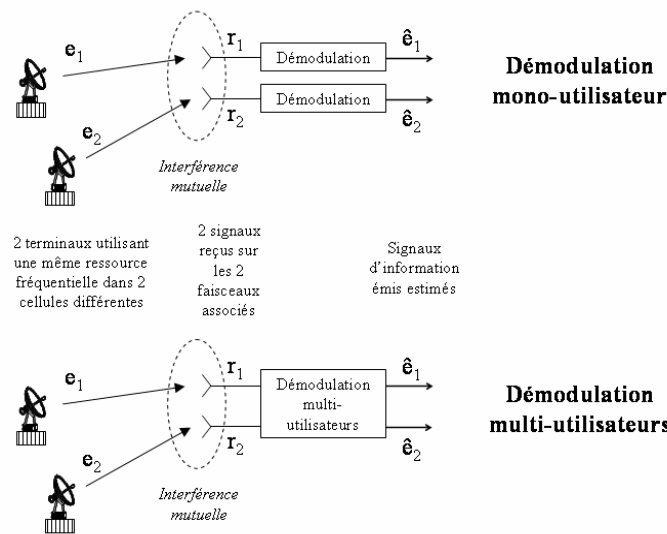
$\mathbf{e}_1$

$\mathbf{r}_1$

Démodulation

$\hat{\mathbf{e}}_1$

Démodulation mono-utilisateur

$\mathbf{e}_2$

Démodulation

$\mathbf{r}_2$

$\hat{\mathbf{e}}_2$

Interférence mutuelle

2 terminaux utilisant une même ressource fréquentielle dans 2 cellules différentes

2 signaux reçus sur les 2 faisceaux associés

Signaux d'information émis estimés

$\mathbf{e}_1$

$\mathbf{r}_1$

Démodulation multi-utilisateurs

$\hat{\mathbf{e}}_1$

Démodulation multi-utilisateurs

$\mathbf{r}_2$

$\mathbf{e}_2$

$\hat{\mathbf{e}}_2$

Interférence mutuelle